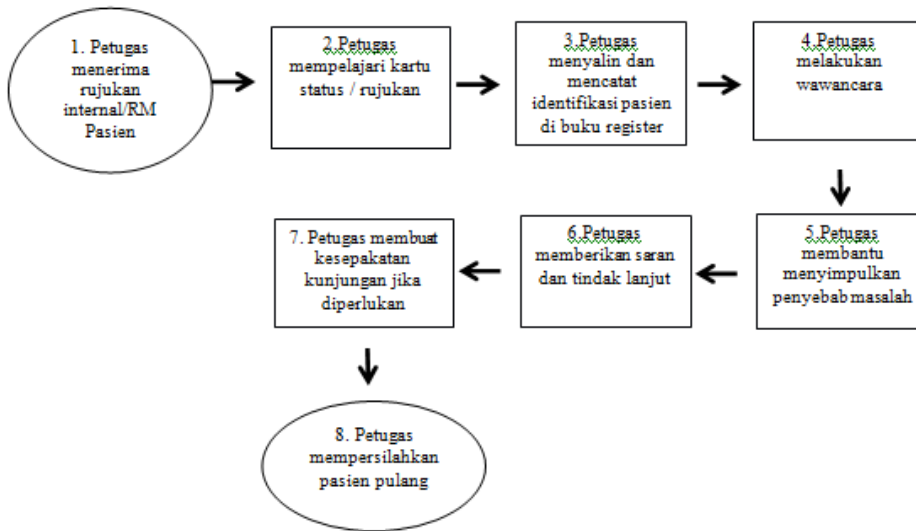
1. Petugas menerima rujukan internal/RM Pasien

2.Petugas mempelajari kartu status / rujukan

3.Petugas menyalin dan mencatat identifikasi pasien di buku register

4.Petugas melakukan wawancara

5.Petugas membantu menyimpulkan penyebab masalah

6.Petugas memberikan saran dan tindak lanjut

7. Petugas membuat kesepakatan kunjungan jika diperlukan

8. Petugas mempersilahkan pasien pulang